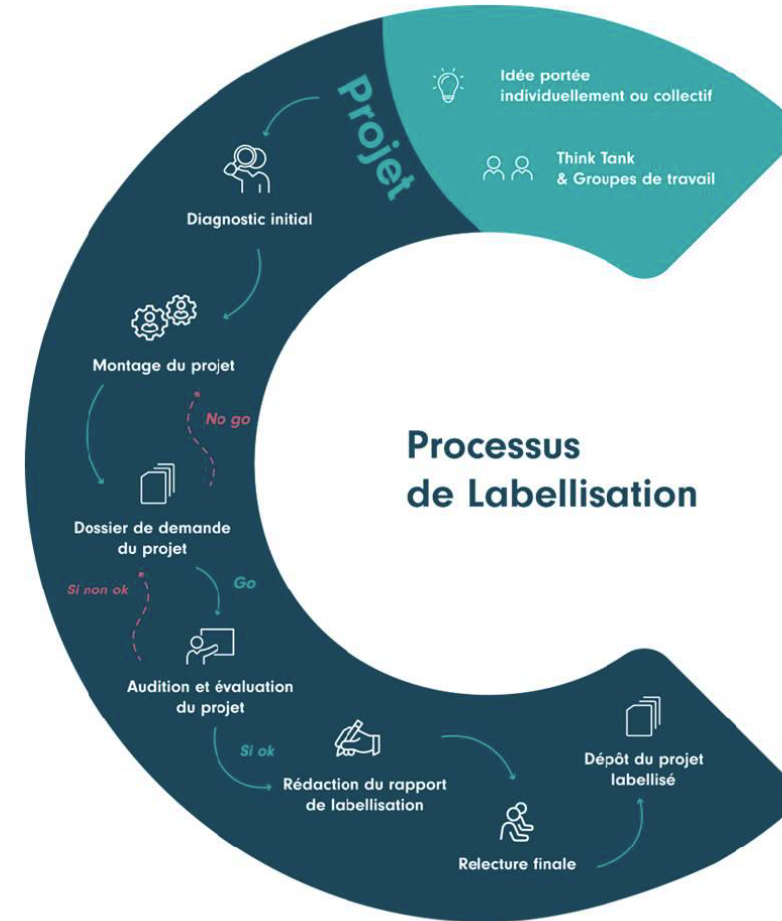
Projet

Idée portée individuellement ou collectif

Think Tank & Groupes de travail

Diagnostic initial

Montage du projet

No go

Dossier de demande du projet

Go

Si non ok

Audition et évaluation du projet

Si ok

Rédaction du rapport de labellisation

Relecture finale

Dépôt du projet labellisé

Processus de Labellisation